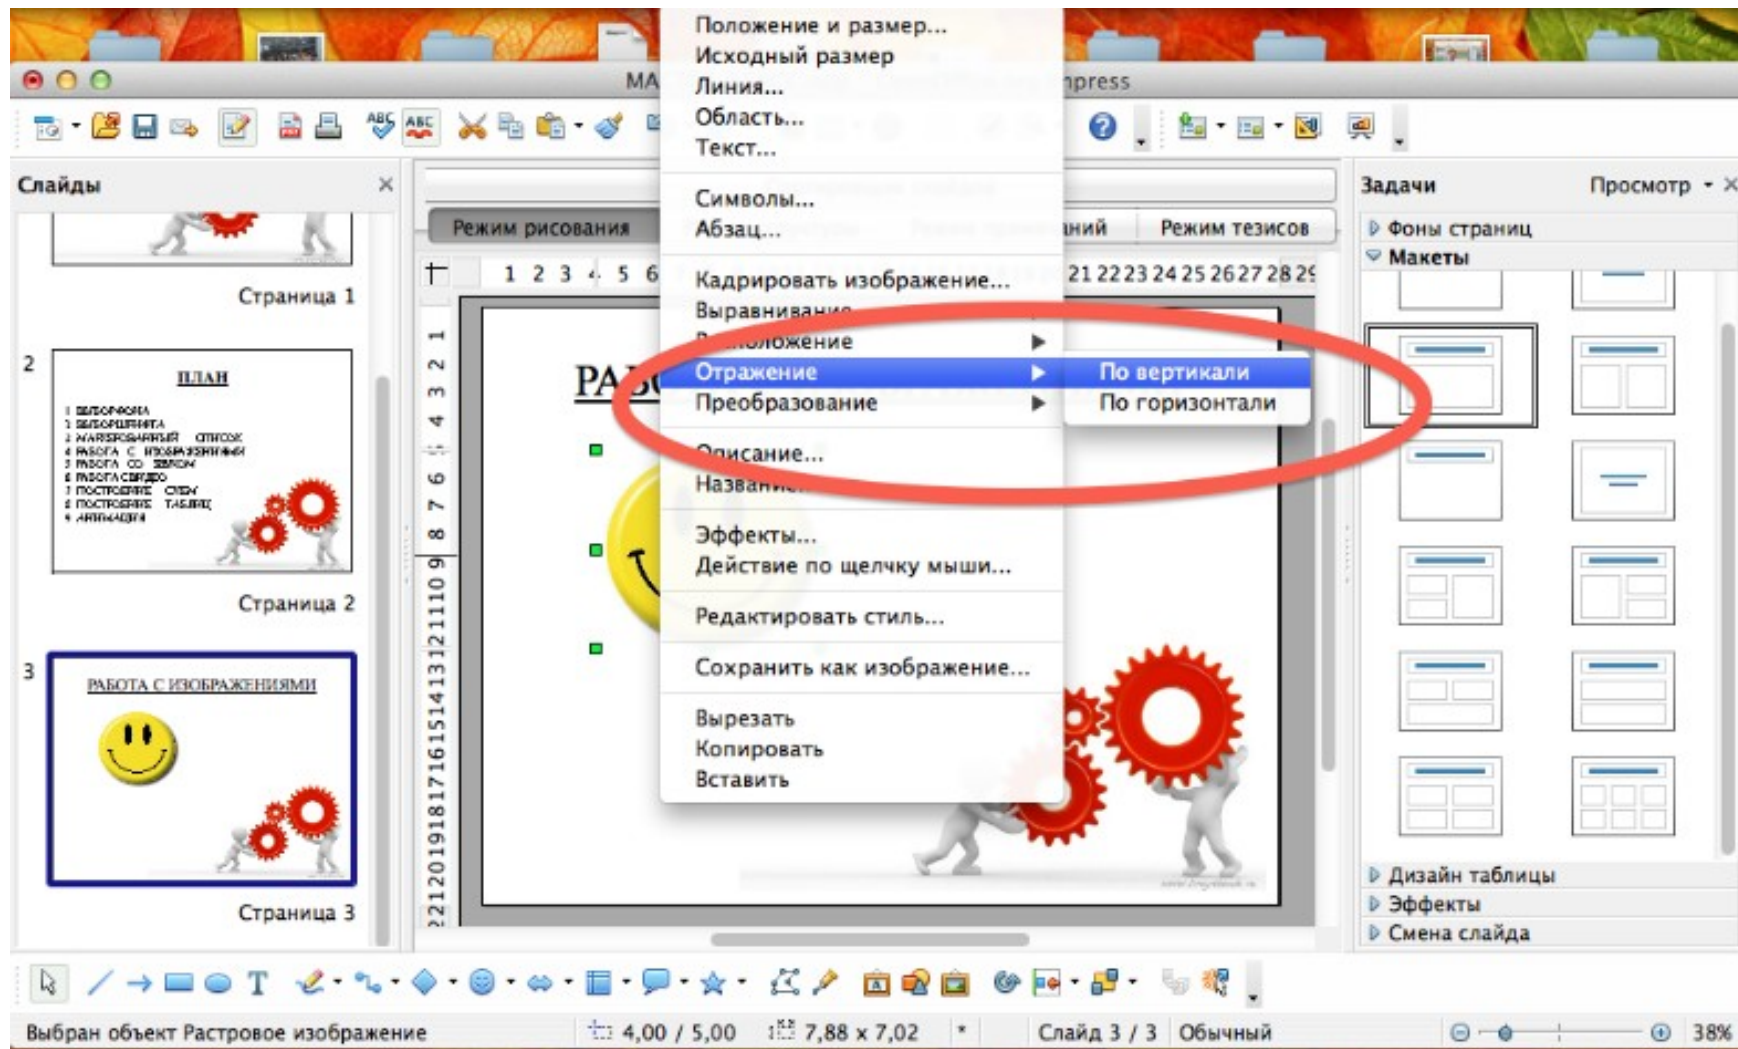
MA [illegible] Impress

Положение и размер...
Исходный размер
Линия...
Область...
Текст...

Символы...
Абзац...

Кадрировать изображение...
Выравнивание
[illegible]положение
Отражение
Преобразование

По вертикали
По горизонтали

Описание...
Названи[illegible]

Эффекты...
Действие по щелчку мыши...

Редактировать стиль...

Сохранить как изображение...

Вырезать
Копировать
Вставить

Слайды

Страница 1

2

ПЛАН

Страница 2

3

РАБОТА С ИЗОБРАЖЕНИЯМИ

Страница 3

Режим рисования
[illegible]ний
Режим тезисов

1 2 3 4 5 6
21 22 23 24 25 26 27 28 29

РАБ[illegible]

Задачи
Просмотр
Фоны страниц
Макеты
Дизайн таблицы
Эффекты
Смена слайда

Выбран объект Растровое изображение
4,00 / 5,00
7,88 x 7,02
Слайд 3 / 3
Обычный
38%